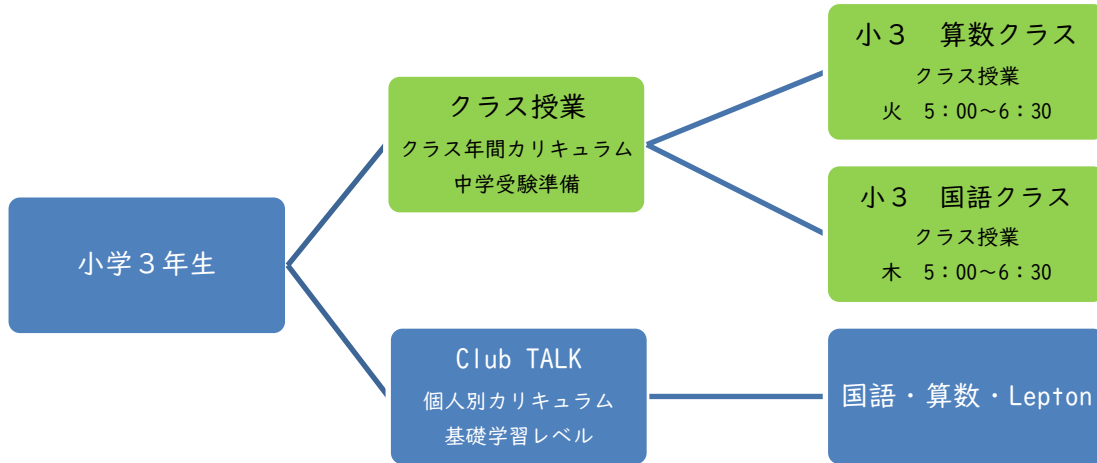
小学３年生

クラス授業
クラス年間カリキュラム
中学受験準備

小３　算数クラス
クラス授業
火　5：00～6：30

小３　国語クラス
クラス授業
木　5：00～6：30

Club TALK
個人別カリキュラム
基礎学習レベル

国語・算数・Lepton